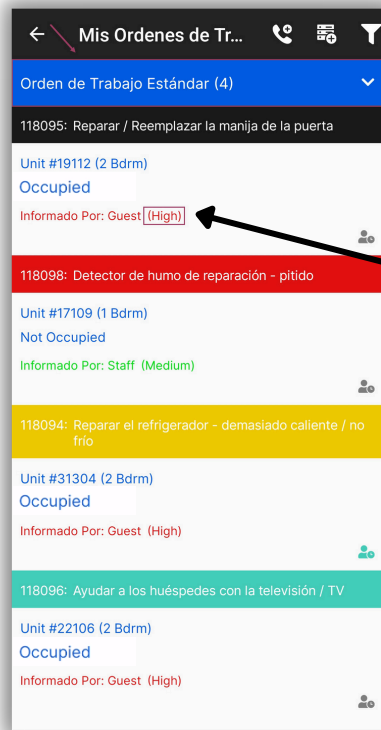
Mis Ordenes de Tr...

Orden de Trabajo Estándar (4)

118095: Reparar / Reemplazar la manija de la puerta

Unit #19112 (2 Bdrm)
Occupied
Informado Por: Guest (High)

118098: Detector de humo de reparación - pitido

Unit #17109 (1 Bdrm)
Not Occupied
Informado Por: Staff (Medium)

118094: Reparar el refrigerador - demasiado caliente / no frío

Unit #31304 (2 Bdrm)
Occupied
Informado Por: Guest (High)

118096: Ayudar a los huéspedes con la televisión / TV

Unit #22106 (2 Bdrm)
Occupied
Informado Por: Guest (High)